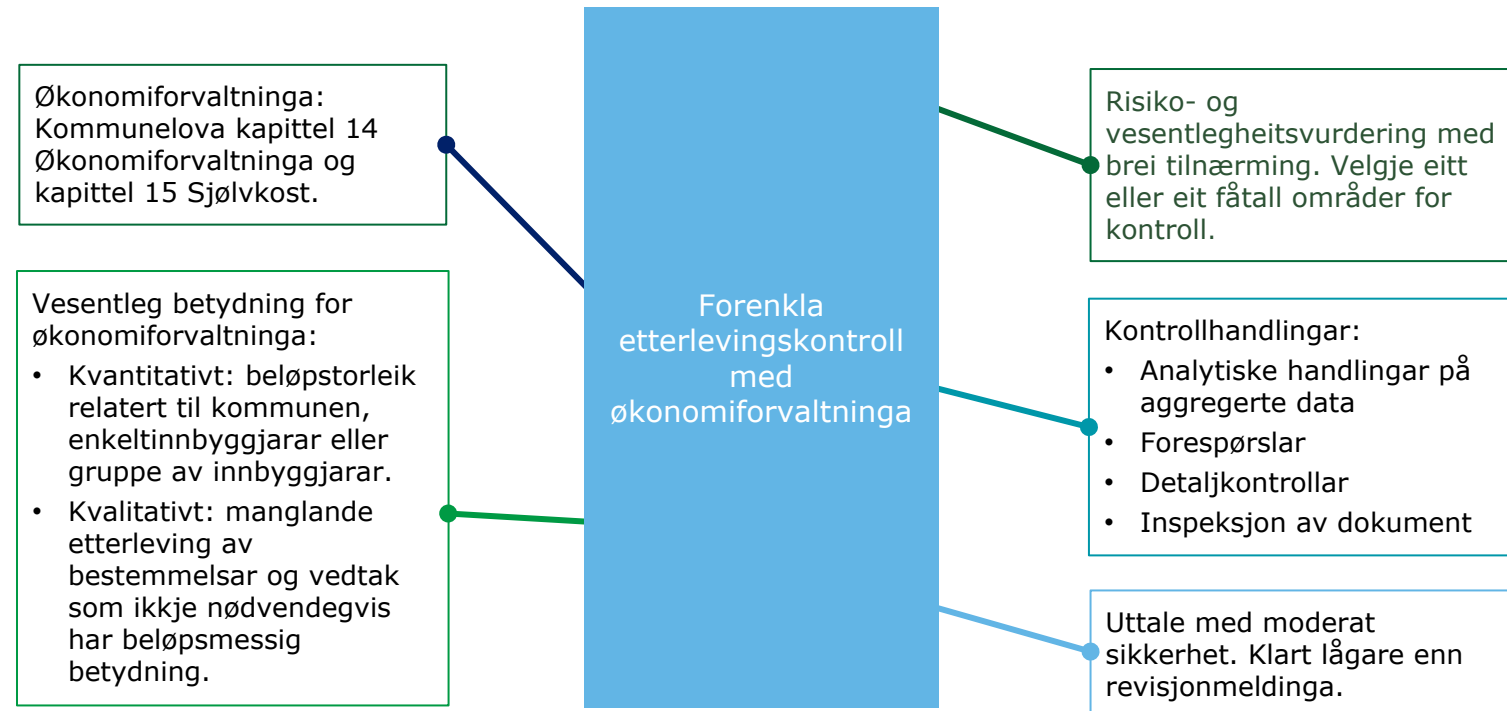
Økonomiforvaltninga: Kommunelova kapittel 14 Økonomiforvaltninga og kapittel 15 Sjølvkost.

Vesentleg betydning for økonomiforvaltninga:
• Kvantitativt: beløpstorleik relatert til kommunen, enkeltinnbyggjarar eller gruppe av innbyggjarar.
• Kvalitativt: manglande etterleving av bestemmelsar og vedtak som ikkje nødvendegvis har beløpsmessig betydning.

Forenkla etterlevingskontroll med økonomiforvaltninga

Risiko- og vesentlegheitsvurdering med brei tilnærming. Velgje eitt eller eit fåtall områder for kontroll.

Kontrollhandlingar:
• Analytiske handlingar på aggregerte data
• Forespørslar
• Detaljkontrollar
• Inspeksjon av dokument

Uttale med moderat sikkerhet. Klart lågare enn revisjonmeldinga.